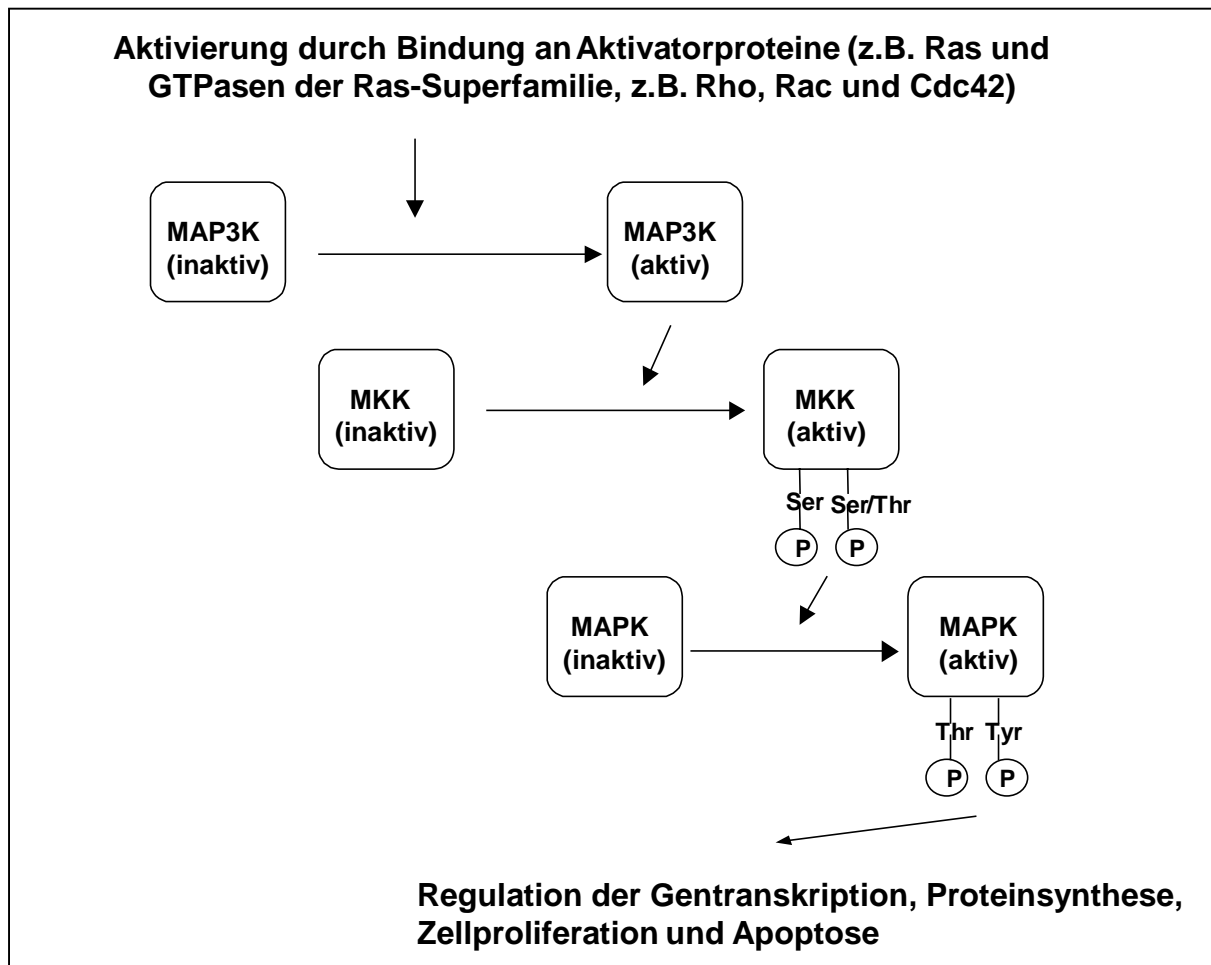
Aktivierung durch Bindung an Aktivatorproteine (z.B. Ras und GTPasen der Ras-Superfamilie, z.B. Rho, Rac und Cdc42)

MAP3K (inaktiv)

MAP3K (aktiv)

MKK (inaktiv)

MKK (aktiv)

Ser Ser/Thr

P P

MAPK (inaktiv)

MAPK (aktiv)

Thr Tyr

P P

Regulation der Gentranskription, Proteinsynthese, Zellproliferation und Apoptose